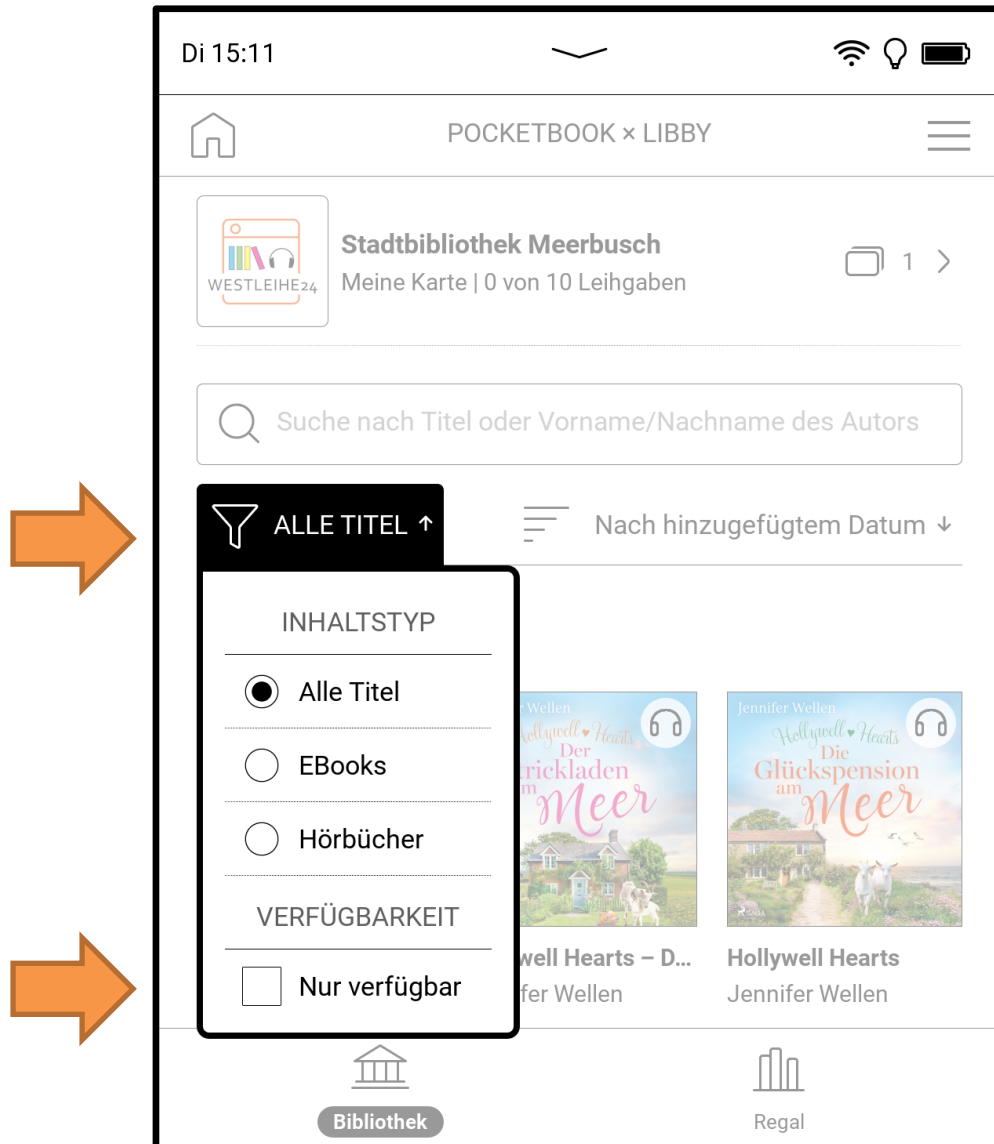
Di 15:11

POCKETBOOK × LIBBY

WESTLEIHE24

Stadtbibliothek Meerbusch
Meine Karte | 0 von 10 Leihgaben

1

Suche nach Titel oder Vorname/Nachname des Autors

ALLE TITEL ↑

Nach hinzugefügtem Datum ↓

INHALTSTYP

Alle Titel

EBooks

Hörbücher

VERFÜGBARKEIT

Nur verfügbar

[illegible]er Wellen
Hollywell Hearts
Der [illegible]rickladen am Meer

Jennifer Wellen
Hollywell Hearts
Die Glückspension am Meer

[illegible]well Hearts – D...
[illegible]fer Wellen

Hollywell Hearts
Jennifer Wellen

Bibliothek

Regal